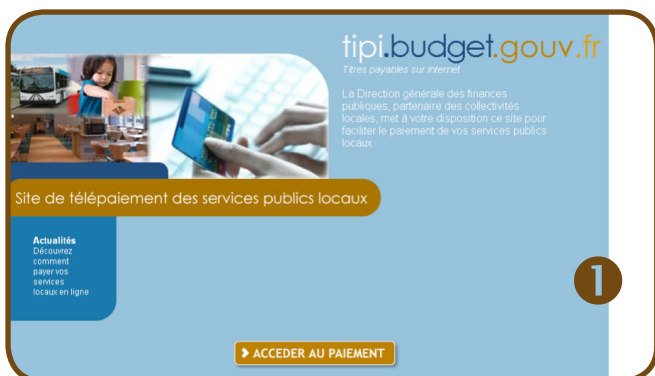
tipi.budget.gouv.fr
Titres payables sur internet

La Direction générale des finances publiques, partenaire des collectivités locales, met à votre disposition ce site pour faciliter le paiement de vos services publics locaux

Site de télépaiement des services publics locaux

Actualités
Découvrez comment payer vos services locaux en ligne

1

ACCEDER AU PAIEMENT